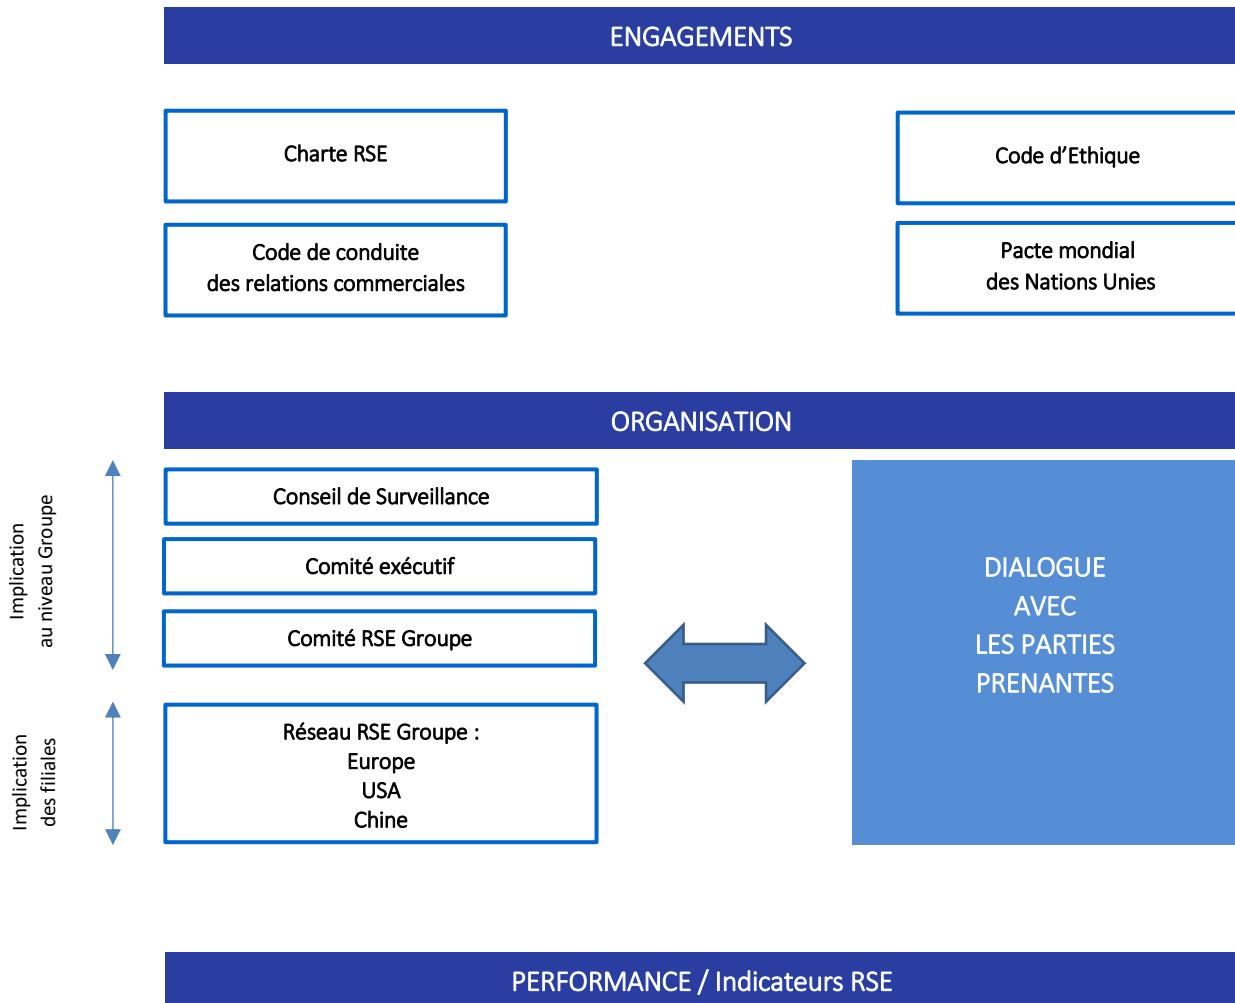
ENGAGEMENTS

Charte RSE

Code d’Ethique

Code de conduite des relations commerciales

Pacte mondial des Nations Unies

ORGANISATION

Implication au niveau Groupe

Conseil de Surveillance

Comité exécutif

Comité RSE Groupe

Implication des filiales

Réseau RSE Groupe :
Europe
USA
Chine

DIALOGUE
AVEC
LES PARTIES
PRENANTES

PERFORMANCE / Indicateurs RSE